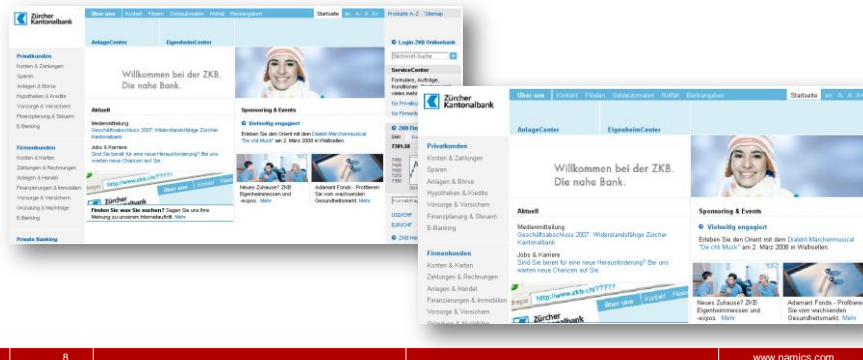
Zürcher Kantonalbank

Über uns | Kontakt | Filialen | Geldautomaten | Notfall | Bankingaben

Startseite | en | A- A A+ | Produkte A-Z | Sitemap

AnlageCenter

EigenheimCenter

Login ZKB Onlinebank

Stichwort-Suche

ServiceCenter

Formulare, Aufträge, Konditionen

Privatkunden

Konten & Zahlungen

Sparen

Anlagen & Börse

Hypotheken & Kredite

Vorsorge & Versichern

Finanzplanung & Steuern

E-Banking

Firmenkunden

Konten & Karten

Zahlungen & Rechnungen

Anlagen & Handel

Finanzierungen & Immobilien

Vorsorge & Versichern

Gründung & Nachfolge

E-Banking

Private Banking

Willkommen bei der ZKB. Die nahe Bank.

Aktuell

Medienmitteilung
Geschäftsabschluss 2007: Widerstandsfähige Zürcher Kantonalbank

Jobs & Karriere
Sind Sie bereit für eine neue Herausforderung? Bei uns warten neue Chancen auf Sie.

http://www.zkb.ch/?????

Über uns | Kontakt | Filialen

Finden Sie was Sie suchen? Sagen Sie uns Ihre Meinung zu unserem Internetauftritt. Mehr

Sponsoring & Events

Vielseitig engagiert

Erleben Sie den Orient mit dem Dialekt-Märchenmusical "De chli Muck" am 2. März 2008 in Wallisellen.

Neues Zuhause? ZKB Eigenheimmessen und -expos. Mehr

Adamant Fonds - Profitieren Sie vom wachsenden Gesundheitsmarkt. Mehr

USD/CHF

EUR/CHF

Zürcher Kantonalbank

Über uns | Kontakt | Filialen | Geldautomaten | Notfall | Bankingaben

Startseite | en | A- A A+

AnlageCenter

EigenheimCenter

Privatkunden

Konten & Zahlungen

Sparen

Anlagen & Börse

Hypotheken & Kredite

Vorsorge & Versichern

Finanzplanung & Steuern

E-Banking

Firmenkunden

Konten & Karten

Zahlungen & Rechnungen

Anlagen & Handel

Finanzierungen & Immobilien

Vorsorge & Versichern

Willkommen bei der ZKB. Die nahe Bank.

Aktuell

Medienmitteilung
Geschäftsabschluss 2007: Widerstandsfähige Zürcher Kantonalbank

Jobs & Karriere
Sind Sie bereit für eine neue Herausforderung? Bei uns warten neue Chancen auf Sie.

http://www.zkb.ch/?????

Über uns | Kontakt | Filialen

Zürcher Kantonalbank

Sponsoring & Events

Vielseitig engagiert

Erleben Sie den Orient mit dem Dialekt-Märchenmusical "De chli Muck" am 2. März 2008 in Wallisellen.

Neues Zuhause? ZKB Eigenheimmessen und -expos. Mehr

Adamant Fonds - Profitieren Sie vom wachsenden Gesundheitsmarkt. Mehr

8

www.namics.com